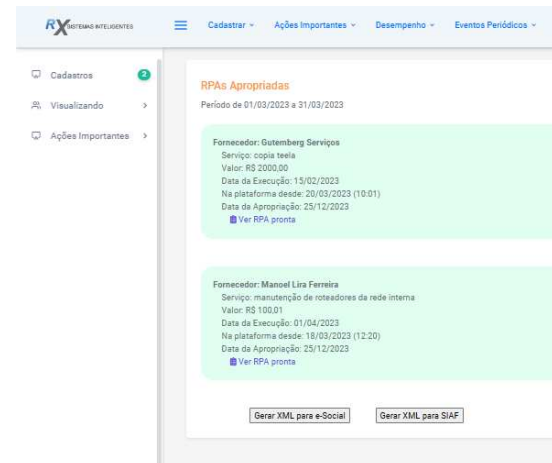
RX SISTEMAS INTELIGENTES

Cadastrar ˅ Ações Importantes ˅ Desempenho ˅ Eventos Periódicos ˅

Cadastros 2
Visualizando >
Ações Importantes >

RPAs Apropriadas
Período de 01/03/2023 a 31/03/2023

Fornecedor: Gutemberg Serviços
Serviço: copia teela
Valor: R$ 2000,00
Data da Execução: 15/02/2023
Na plataforma desde: 20/03/2023 (10:01)
Data da Apropriação: 25/12/2023
Ver RPA pronta

Fornecedor: Manoel Lira Ferreira
Serviço: manutenção de roteadores da rede interna
Valor: R$ 100,01
Data da Execução: 01/04/2023
Na plataforma desde: 18/03/2023 (12:20)
Data da Apropriação: 25/12/2023
Ver RPA pronta

Gerar XML para e-Social
Gerar XML para SIAF